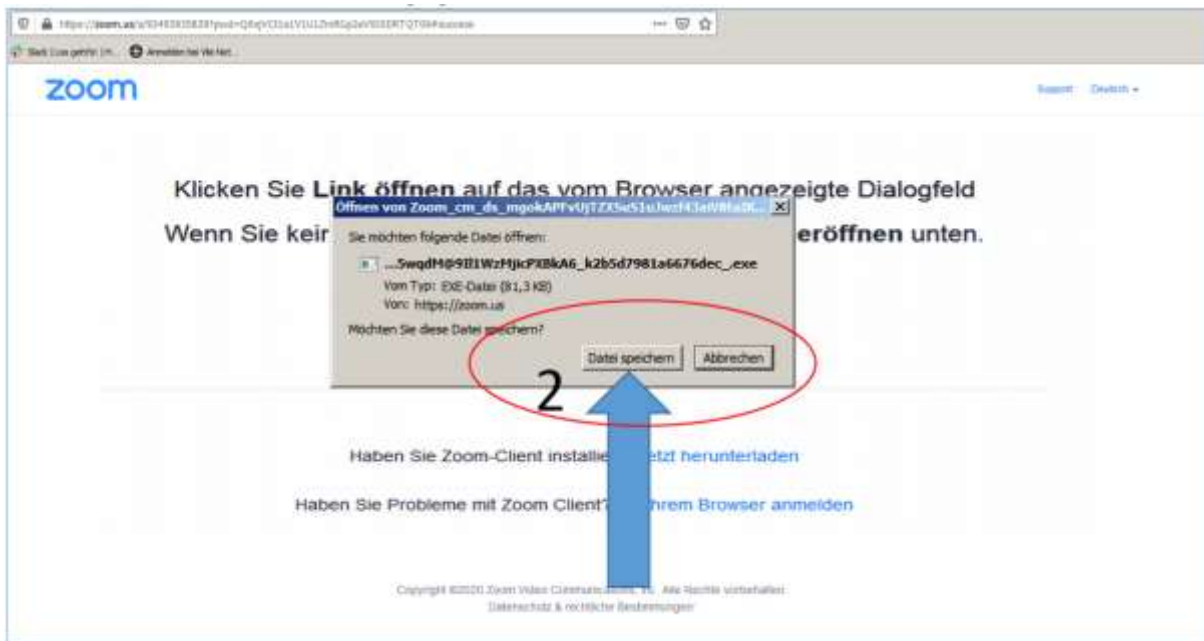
https://zoom.us/s/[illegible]#success

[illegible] Anmelden bei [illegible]

zoom

Support Deutsch

Klicken Sie Link öffnen auf das vom Browser angezeigte Dialogfeld

Wenn Sie keir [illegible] eröffnen unten.

Öffnen von Zoom_cm_ds_mgokAPFvUjTZX5uS1uJwzf43aVRta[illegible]

Sie möchten folgende Datei öffnen:

...SwqdM@9II1WzMjkPXBkA6_k2b5d7981a6676dec_.exe

Vom Typ: EXE-Datei (81,3 KB)

Von: https://zoom.us

Möchten Sie diese Datei speichern?

Datei speichern

Abbrechen

2

Haben Sie Zoom-Client installie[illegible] etzt herunterladen

Haben Sie Probleme mit Zoom Client? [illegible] hrem Browser anmelden

Copyright ©2020 Zoom Video Communications, Inc. Alle Rechte vorbehalten.

Datenschutz & rechtliche Bestimmungen